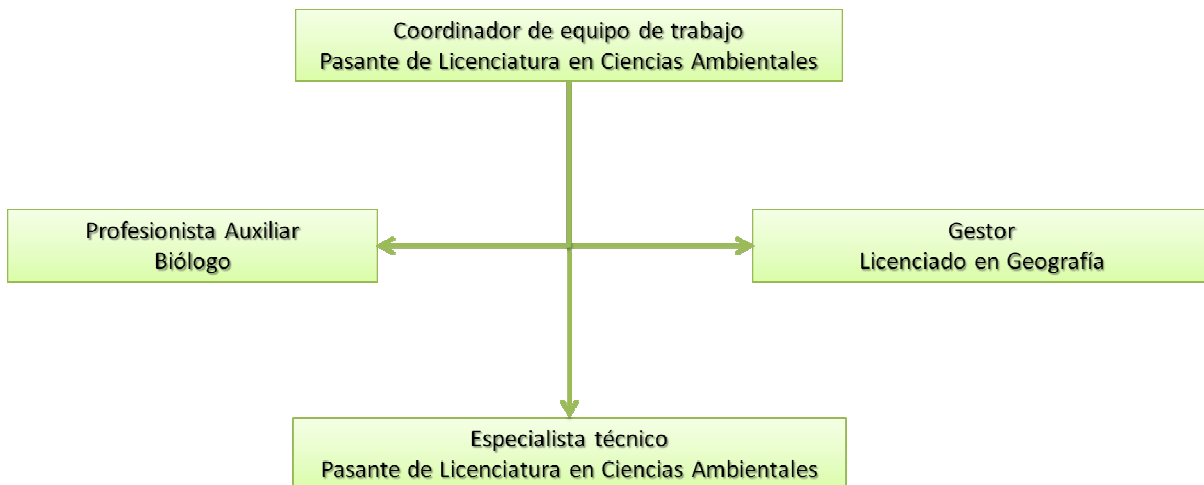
Coordinador de equipo de trabajo
Pasante de Licenciatura en Ciencias Ambientales

Profesionista Auxiliar
Biólogo

Gestor
Licenciado en Geografía

Especialista técnico
Pasante de Licenciatura en Ciencias Ambientales